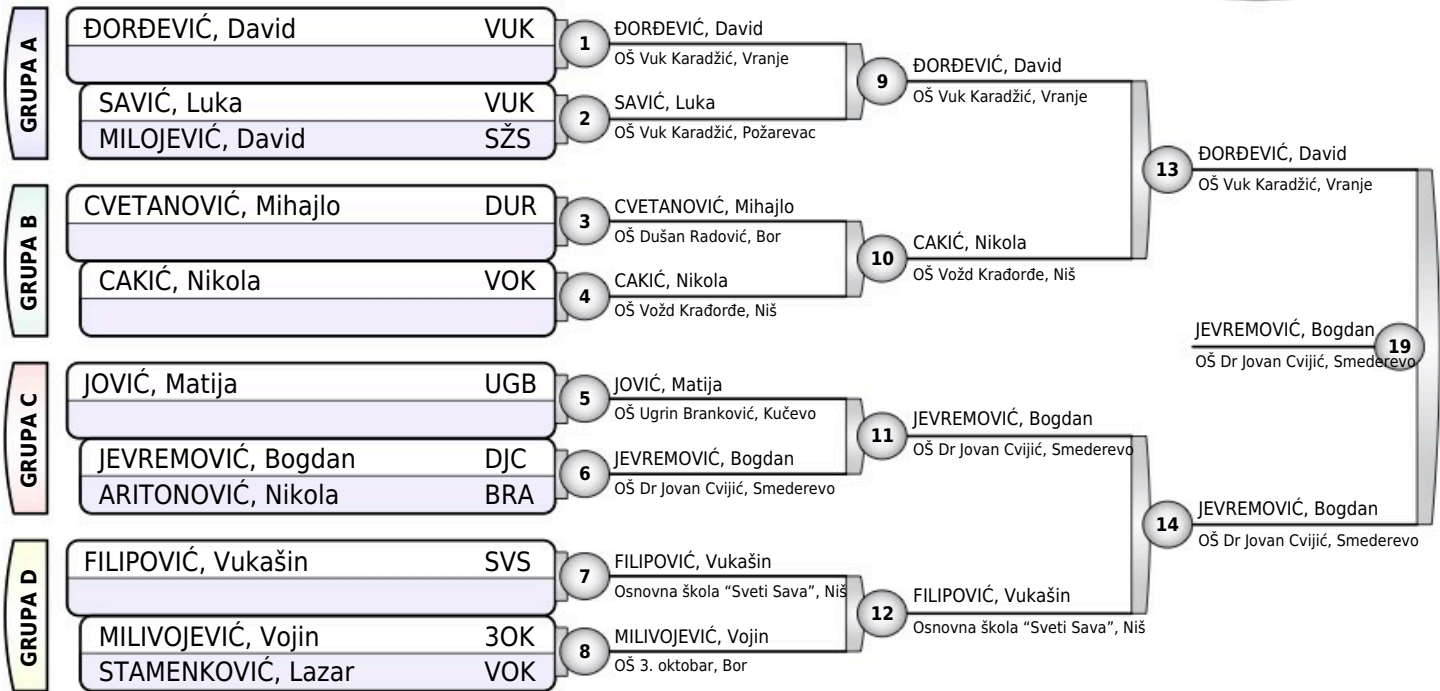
GRUPA A
ĐORĐEVIĆ, David VUK
SAVIĆ, Luka VUK
MILOJEVIĆ, David SŽS

GRUPA B
CVETANOVIĆ, Mihajlo DUR
CAKIĆ, Nikola VOK

GRUPA C
JOVIĆ, Matija UGB
JEVREMOVIĆ, Bogdan DJC
ARITONOVIĆ, Nikola BRA

GRUPA D
FILIPOVIĆ, Vukašin SVS
MILIVOJEVIĆ, Vojin 3OK
STAMENKOVIĆ, Lazar VOK

1
ĐORĐEVIĆ, David
OŠ Vuk Karadžić, Vranje

2
SAVIĆ, Luka
OŠ Vuk Karadžić, Požarevac

3
CVETANOVIĆ, Mihajlo
OŠ Dušan Radović, Bor

4
CAKIĆ, Nikola
OŠ Vožd Krađorđe, Niš

5
JOVIĆ, Matija
OŠ Ugrin Branković, Kučevo

6
JEVREMOVIĆ, Bogdan
OŠ Dr Jovan Cvijić, Smederevo

7
FILIPOVIĆ, Vukašin
Osnovna škola "Sveti Sava", Niš

8
MILIVOJEVIĆ, Vojin
OŠ 3. oktobar, Bor

9
ĐORĐEVIĆ, David
OŠ Vuk Karadžić, Vranje

10
CAKIĆ, Nikola
OŠ Vožd Krađorđe, Niš

11
JEVREMOVIĆ, Bogdan
OŠ Dr Jovan Cvijić, Smederevo

12
FILIPOVIĆ, Vukašin
Osnovna škola "Sveti Sava", Niš

13
ĐORĐEVIĆ, David
OŠ Vuk Karadžić, Vranje

14
JEVREMOVIĆ, Bogdan
OŠ Dr Jovan Cvijić, Smederevo

19
JEVREMOVIĆ, Bogdan
OŠ Dr Jovan Cvijić, Smederevo